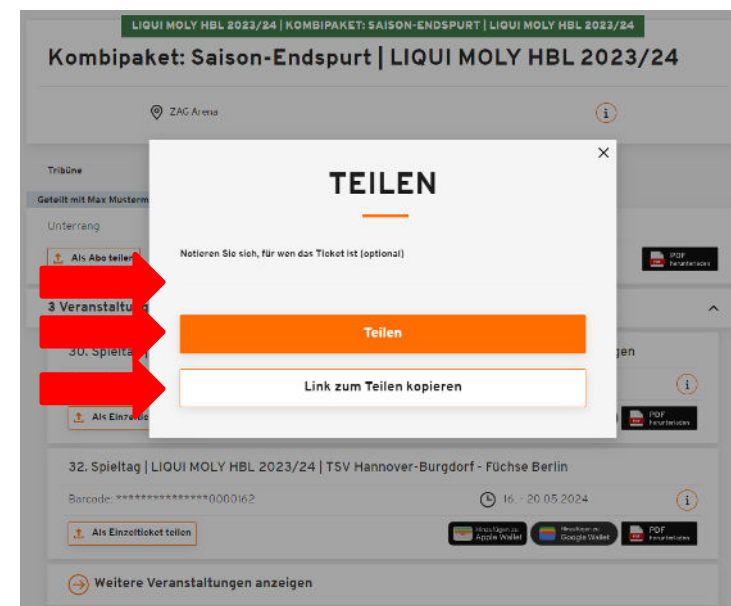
LIQUI MOLY HBL 2023/24 | KOMBIPAKET: SAISON-ENDSPURT | LIQUI MOLY HBL 2023/24

Kombipaket: Saison-Endspurt | LIQUI MOLY HBL 2023/24

ZAG Arena

Tribüne

Geteilt mit Max Musterm

Unterrang

Als Abo teilen

PDF herunterladen

3 Veranstaltun

30. Spieltag

gen

Als Einzel

PDF herunterladen

TEILEN

Notieren Sie sich, für wen das Ticket ist (optional)

Teilen

Link zum Teilen kopieren

32. Spieltag | LIQUI MOLY HBL 2023/24 | TSV Hannover-Burgdorf - Füchse Berlin

Barcode: ***************0000162

16. - 20.05.2024

Als Einzelticket teilen

Hinzufügen zu Apple Wallet

Hinzufügen zu Google Wallet

PDF herunterladen

Weitere Veranstaltungen anzeigen